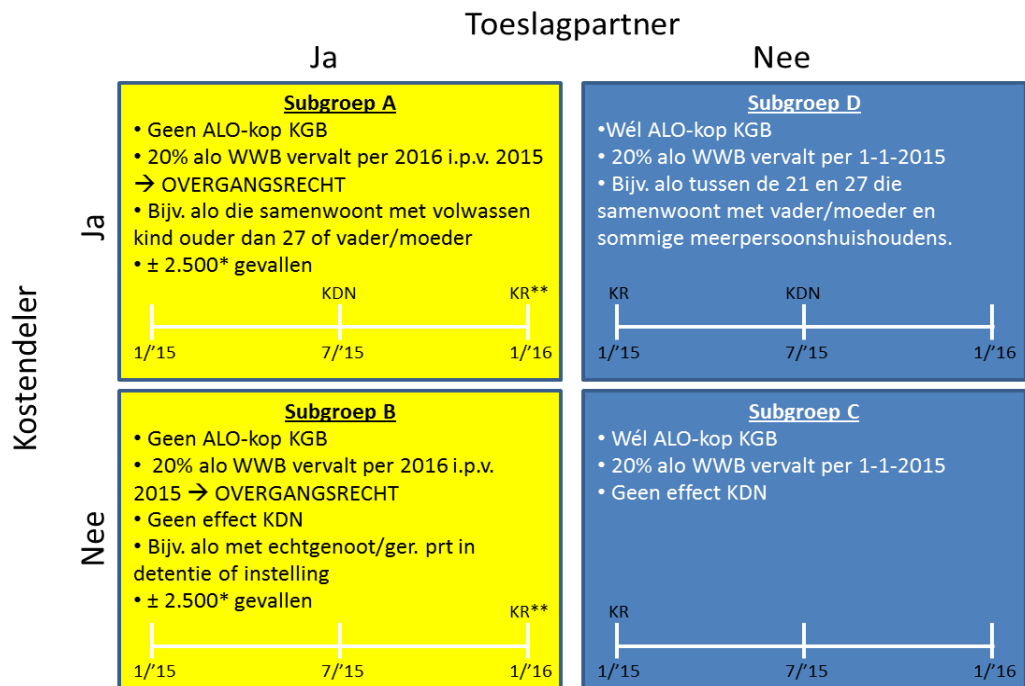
Toeslagpartner

Ja

Nee

Kostendeler

Ja

Subgroep A
• Geen ALO-kop KGB
• 20% alo WWB vervalt per 2016 i.p.v. 2015 → OVERGANGSRECHT
• Bijv. alo die samenwoont met volwassen kind ouder dan 27 of vader/moeder
• ± 2.500* gevallen

KDN KR**

1/'15 7/'15 1/'16

Subgroep D
•Wél ALO-kop KGB
• 20% alo WWB vervalt per 1-1-2015
• Bijv. alo tussen de 21 en 27 die samenwoont met vader/moeder en sommige meerpersoonshuishoudens.

KR KDN

1/'15 7/'15 1/'16

Nee

Subgroep B
• Geen ALO-kop KGB
• 20% alo WWB vervalt per 2016 i.p.v. 2015 → OVERGANGSRECHT
• Geen effect KDN
• Bijv. alo met echtgenoot/ger. prt in detentie of instelling
• ± 2.500* gevallen

KR**

1/'15 7/'15 1/'16

Subgroep C
• Wél ALO-kop KGB
• 20% alo WWB vervalt per 1-1-2015
• Geen effect KDN

KR

1/'15 7/'15 1/'16